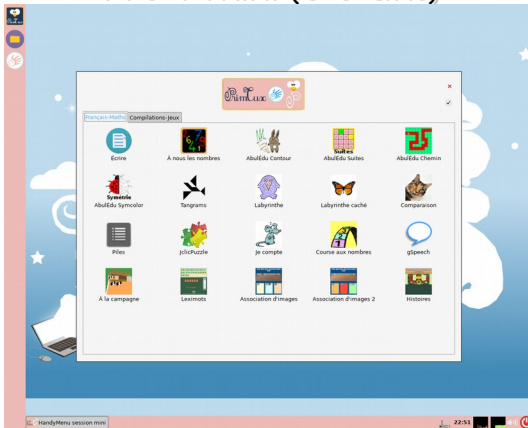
PrimTux

Français-Maths | Compilations-Jeux

Ecrire
À nous les nombres
AbulEdu Contour
Suites
AbulEdu Suites
AbulEdu Chemin
Symetrie
AbulEdu Syncolor
Tangrams
Labyrinthe
Labyrinthe caché
Comparaison
Piles
JclicPuzzle
Je compte
Course aux nombres
gSpeech
À la campagne
Leximots
Association d'images
Association d'images 2
Histoires

HandyMenu session mini
22:51